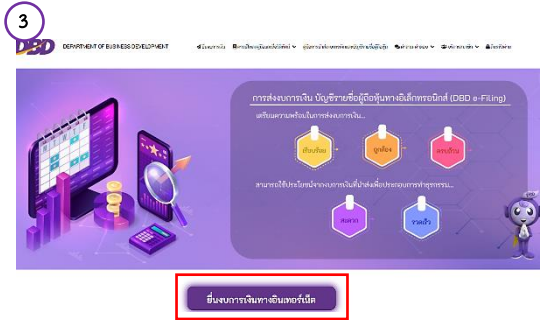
3

DBD DEPARTMENT OF BUSINESS DEVELOPMENT

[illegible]

การส่งงบการเงิน บัญชีรายชื่อผู้ถือหุ้นทางอิเล็กทรอนิกส์ (DBD e-Filing)

เตรียมความพร้อมในการส่งงบการเงิน...

เที่ยงตรง

ถูกต้อง

ครบถ้วน

สามารถใช้ประโยชน์จากงบการเงินที่นำส่งเพื่อประกอบการทำธุรกรรม...

สะดวก

รวดเร็ว

ยื่นงบการเงินทางอินเทอร์เน็ต